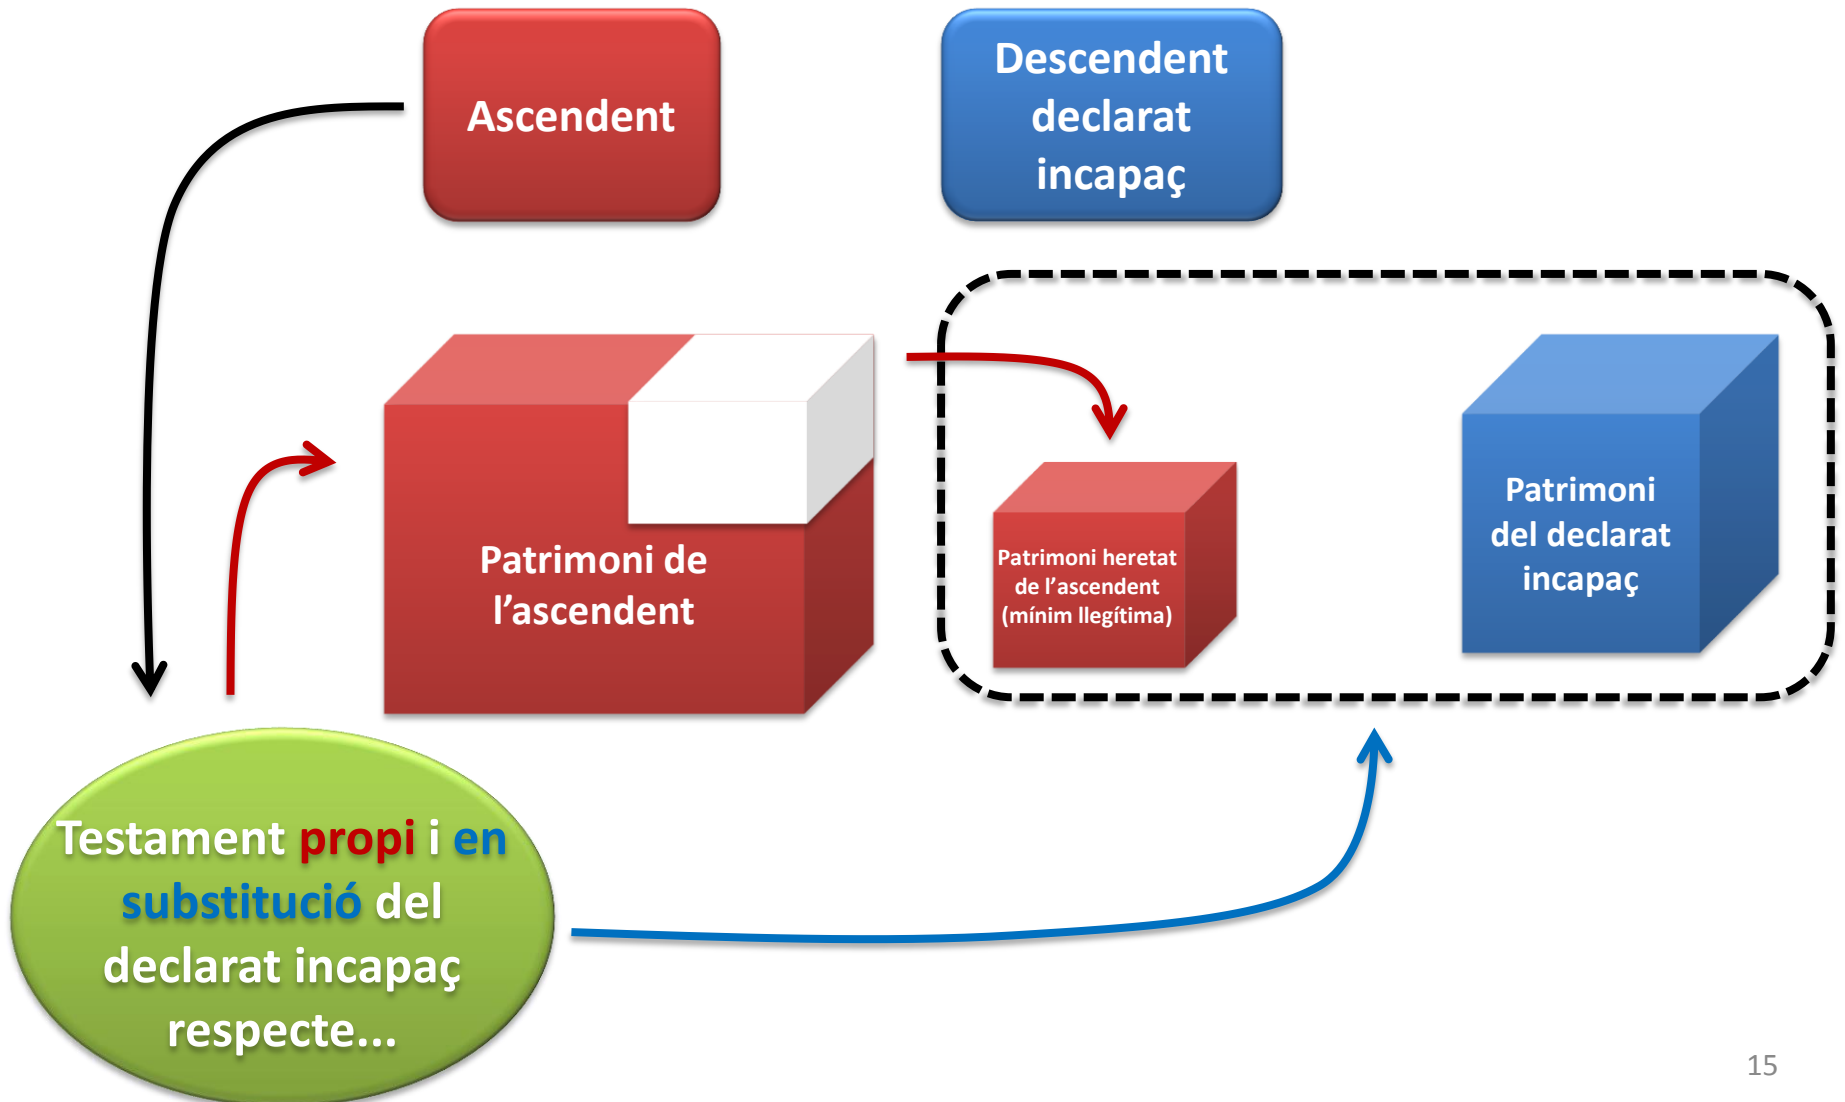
Ascendent

Descendent declarat incapaç

Patrimoni de l’ascendent

Patrimoni heretat de l’ascendent (mínim llegítima)

Patrimoni del declarat incapaç

Testament propi i en substitució del declarat incapaç respecte...

15